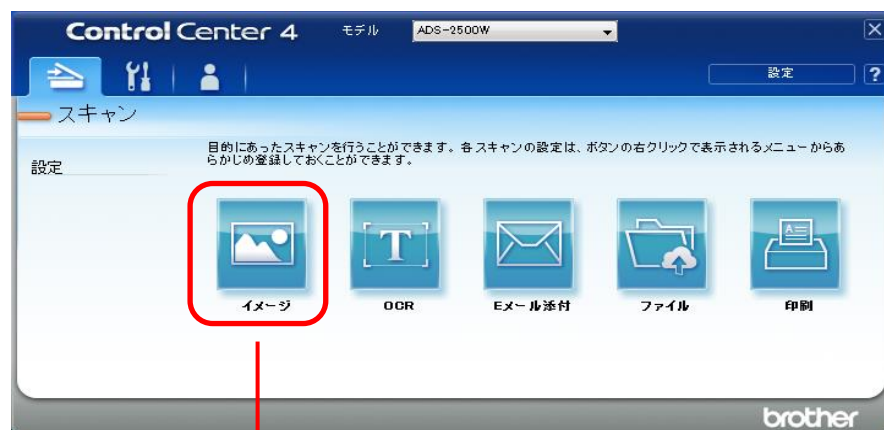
ControlCenter 4 モデル ADS-2500W

設定 ?

スキャン

設定

目的にあったスキャンを行うことができます。各スキャンの設定は、ボタンの右クリックで表示されるメニューからあらかじめ登録しておくことができます。

イメージ

OCR

Eメール添付

ファイル

印刷

brother